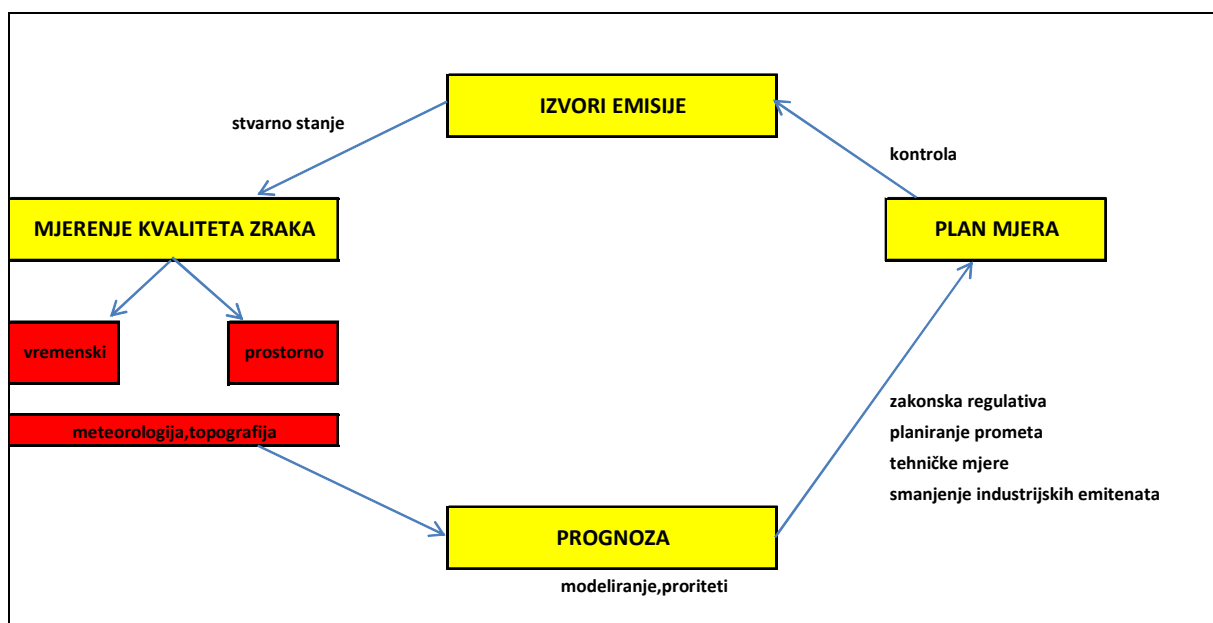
IZVORI EMISIJE

stvarno stanje

kontrola

MJERENJE KVALITETA ZRAKA

PLAN MJERA

vremenski

prostorno

meteorologija,topografija

zakonska regulativa
planiranje prometa
tehničke mjere
smanjenje industrijskih emitenata

PROGNOZA

modeliranje,proriteti